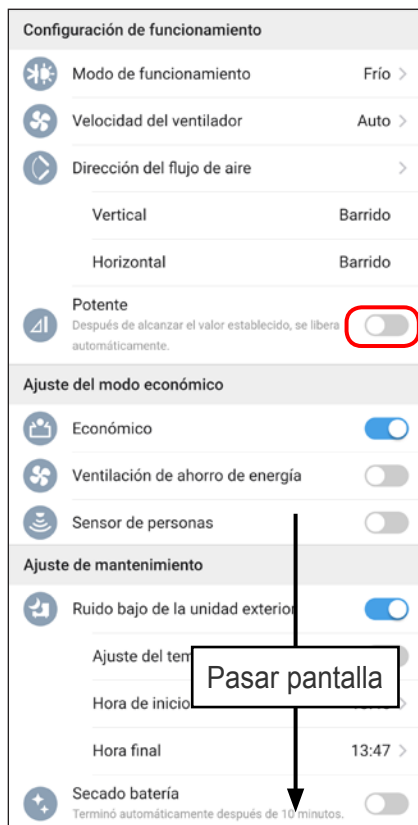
Configuración de funcionamiento

Modo de funcionamiento Frío >

Velocidad del ventilador Auto >

Dirección del flujo de aire >

Vertical Barrido

Horizontal Barrido

Potente
Después de alcanzar el valor establecido, se libera automáticamente.

Ajuste del modo económico

Económico

Ventilación de ahorro de energía

Sensor de personas

Ajuste de mantenimiento

Ruido bajo de la unidad exterior

Ajuste del tem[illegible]

Pasar pantalla

Hora de inicio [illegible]

Hora final 13:47 >

Secado batería
Terminó automáticamente después de 10 minutos.